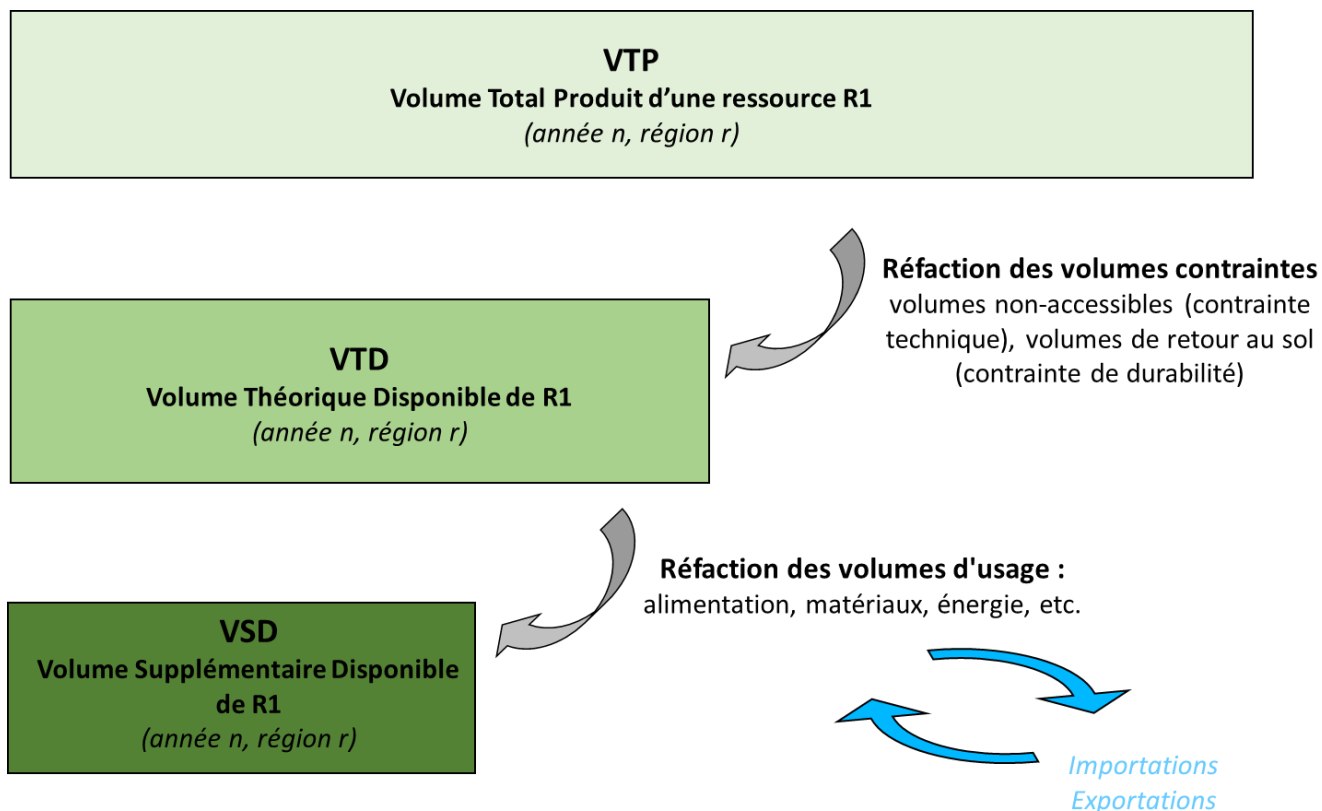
VTP
Volume Total Produit d'une ressource R1
(année n, région r)

Réfaction des volumes contraintes
volumes non-accessibles (contrainte technique), volumes de retour au sol (contrainte de durabilité)

VTD
Volume Théorique Disponible de R1
(année n, région r)

Réfaction des volumes d'usage :
alimentation, matériaux, énergie, etc.

VSD
Volume Supplémentaire Disponible de R1
(année n, région r)

Importations
Exportations